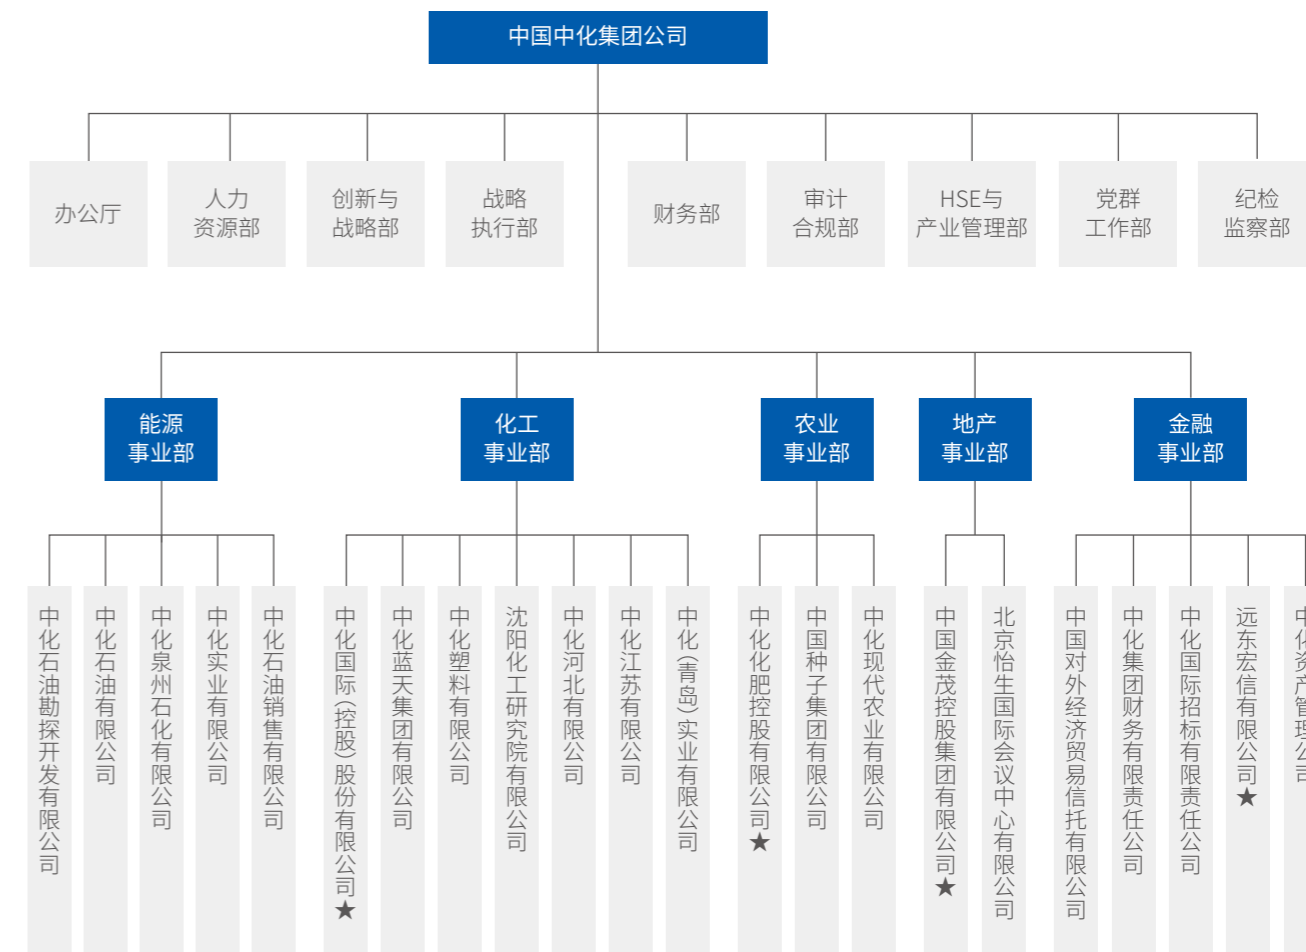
中国中化集团公司

办公厅

人力资源部

创新与战略部

战略执行部

财务部

审计合规部

HSE与产业管理部

党群工作部

纪检监察部

能源事业部

化工事业部

农业事业部

地产事业部

金融事业部

中化石油勘探开发有限公司

中化石油有限公司

中化泉州石化有限公司

中化实业有限公司

中化石油销售有限公司

中化国际（控股）股份有限公司★

中化蓝天集团有限公司

中化塑料有限公司

沈阳化工研究院有限公司

中化河北有限公司

中化江苏有限公司

中化（青岛）实业有限公司

中化化肥控股有限公司★

中国种子集团有限公司

中化现代农业有限公司

中国金茂控股集团有限公司★

北京怡生国际会议中心有限公司

中国对外经济贸易信托有限公司

中化集团财务有限责任公司

中化国际招标有限责任公司

远东宏信有限公司★

中化资产管理公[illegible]